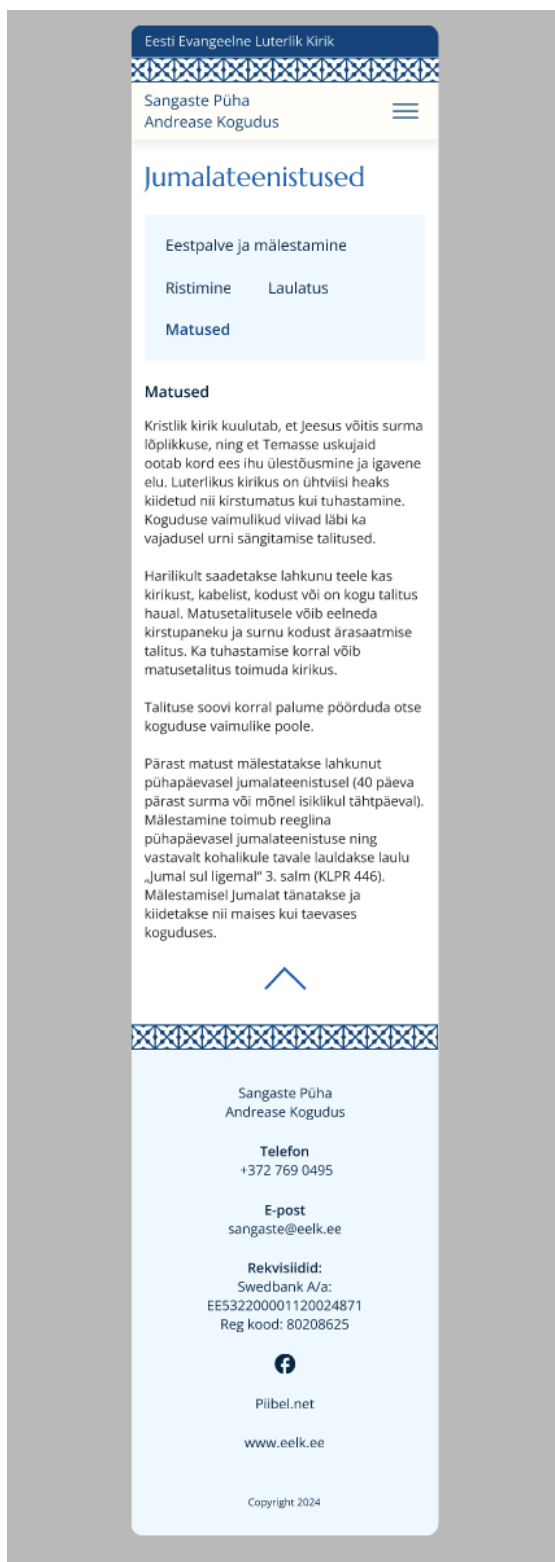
Eesti Evangeelne Luterlik Kirik

Sangaste Püha
Andrease Kogudus

Jumalateenistused

Eestpalve ja mälestamine

Ristimine Laulatus

Matused

Matused

Kristlik kirik kuulutab, et Jeesus võitis surma lõplikkuse, ning et Temasse uskujaid ootab kord ees ihu ülestõusmine ja igavene elu. Luterlikus kirikus on ühtviisi heaks kiidetud nii kirstumatus kui tuhastamine. Koguduse vaimulikud viivad läbi ka vajadusel urni sängitamise talitused.

Harilikult saadetakse lahkunu teele kas kirikust, kabelist, kodust või on kogu talitus haual. Matusetalitusele võib eelneda kirstupaneku ja surnu kodust ärasaatmise talitus. Ka tuhastamise korral võib matusetalitus toimuda kirikus.

Talituse soovi korral palume pöörduda otse koguduse vaimulike poole.

Pärast matust mälestatakse lahkunut pühapäevasel jumalateenistusel (40 päeva pärast surma või mõnel isiklikul tähtpäeval). Mälestamine toimub reeglina pühapäevasel jumalateenistuse ning vastavalt kohalikule tavale lauldakse laulu „Jumal sul ligemal" 3. salm (KLPR 446). Mälestamisel Jumalat tänatakse ja kiidetakse nii maises kui taevases koguduses.

Sangaste Püha
Andrease Kogudus

Telefon
+372 769 0495

E-post
sangaste@eelk.ee

Rekvisiidid:
Swedbank A/a:
EE532200001120024871
Reg kood: 80208625

Piibel.net

www.eelk.ee

Copyright 2024